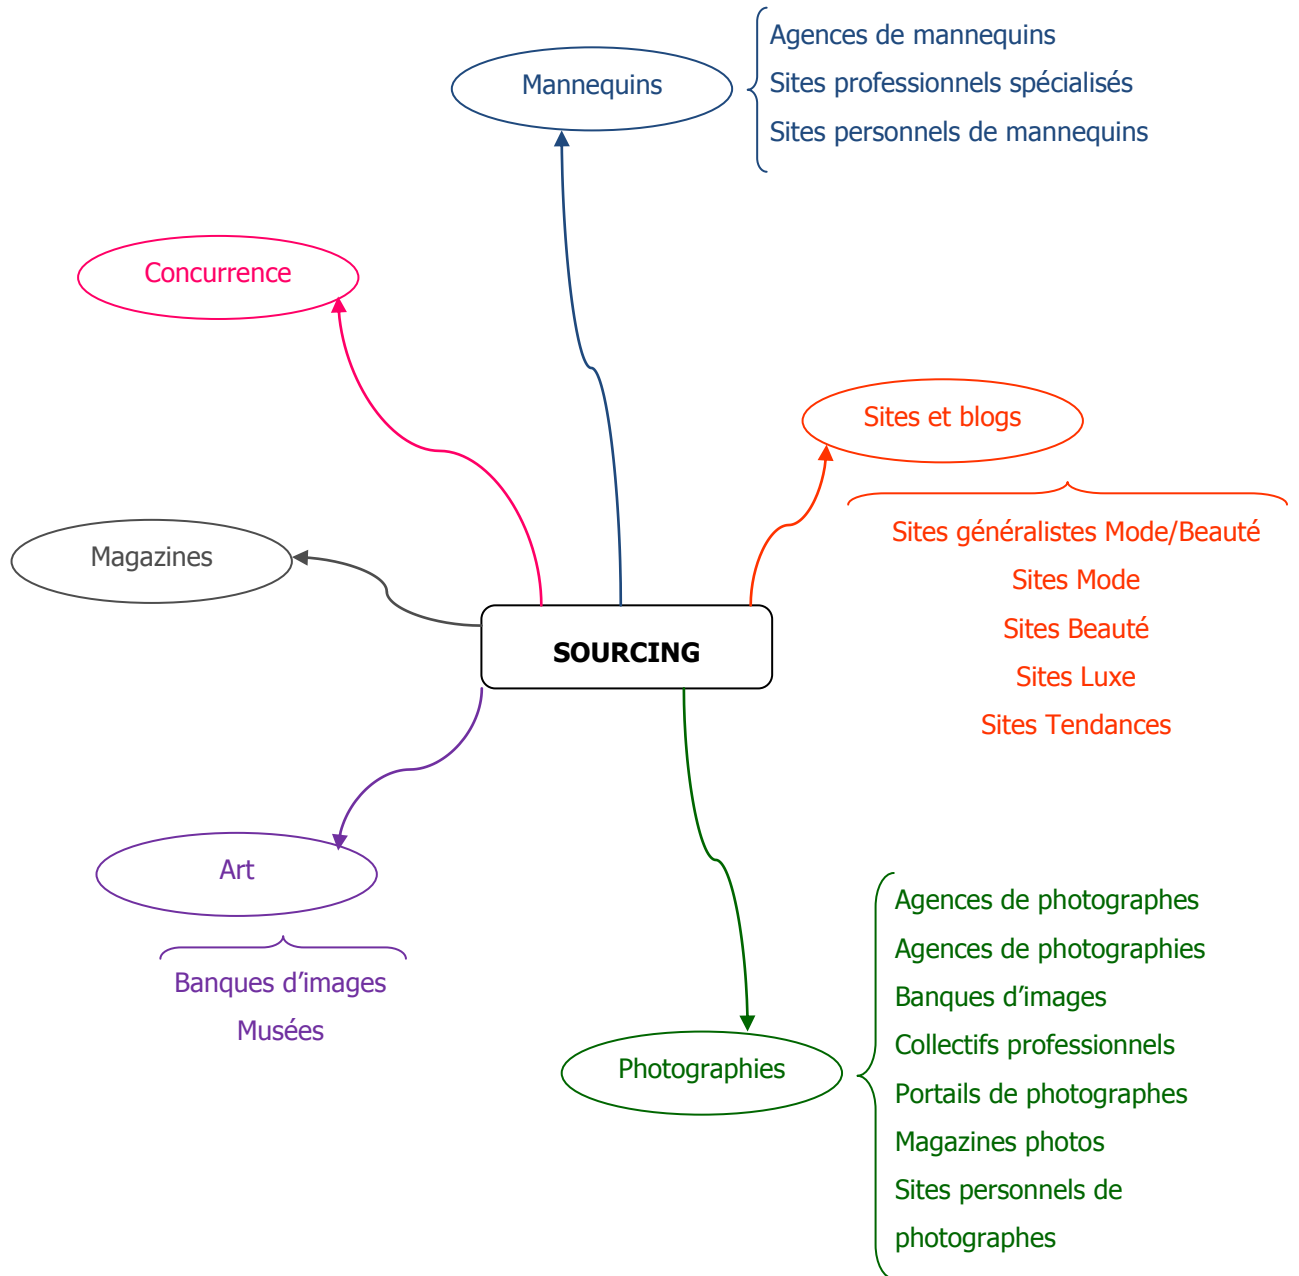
Mannequins

Agences de mannequins
Sites professionnels spécialisés
Sites personnels de mannequins

Concurrence

Sites et blogs

Sites généralistes Mode/Beauté
Sites Mode
Sites Beauté
Sites Luxe
Sites Tendances

Magazines

SOURCING

Art

Banques d’images
Musées

Photographies

Agences de photographes
Agences de photographies
Banques d’images
Collectifs professionnels
Portails de photographes
Magazines photos
Sites personnels de photographes